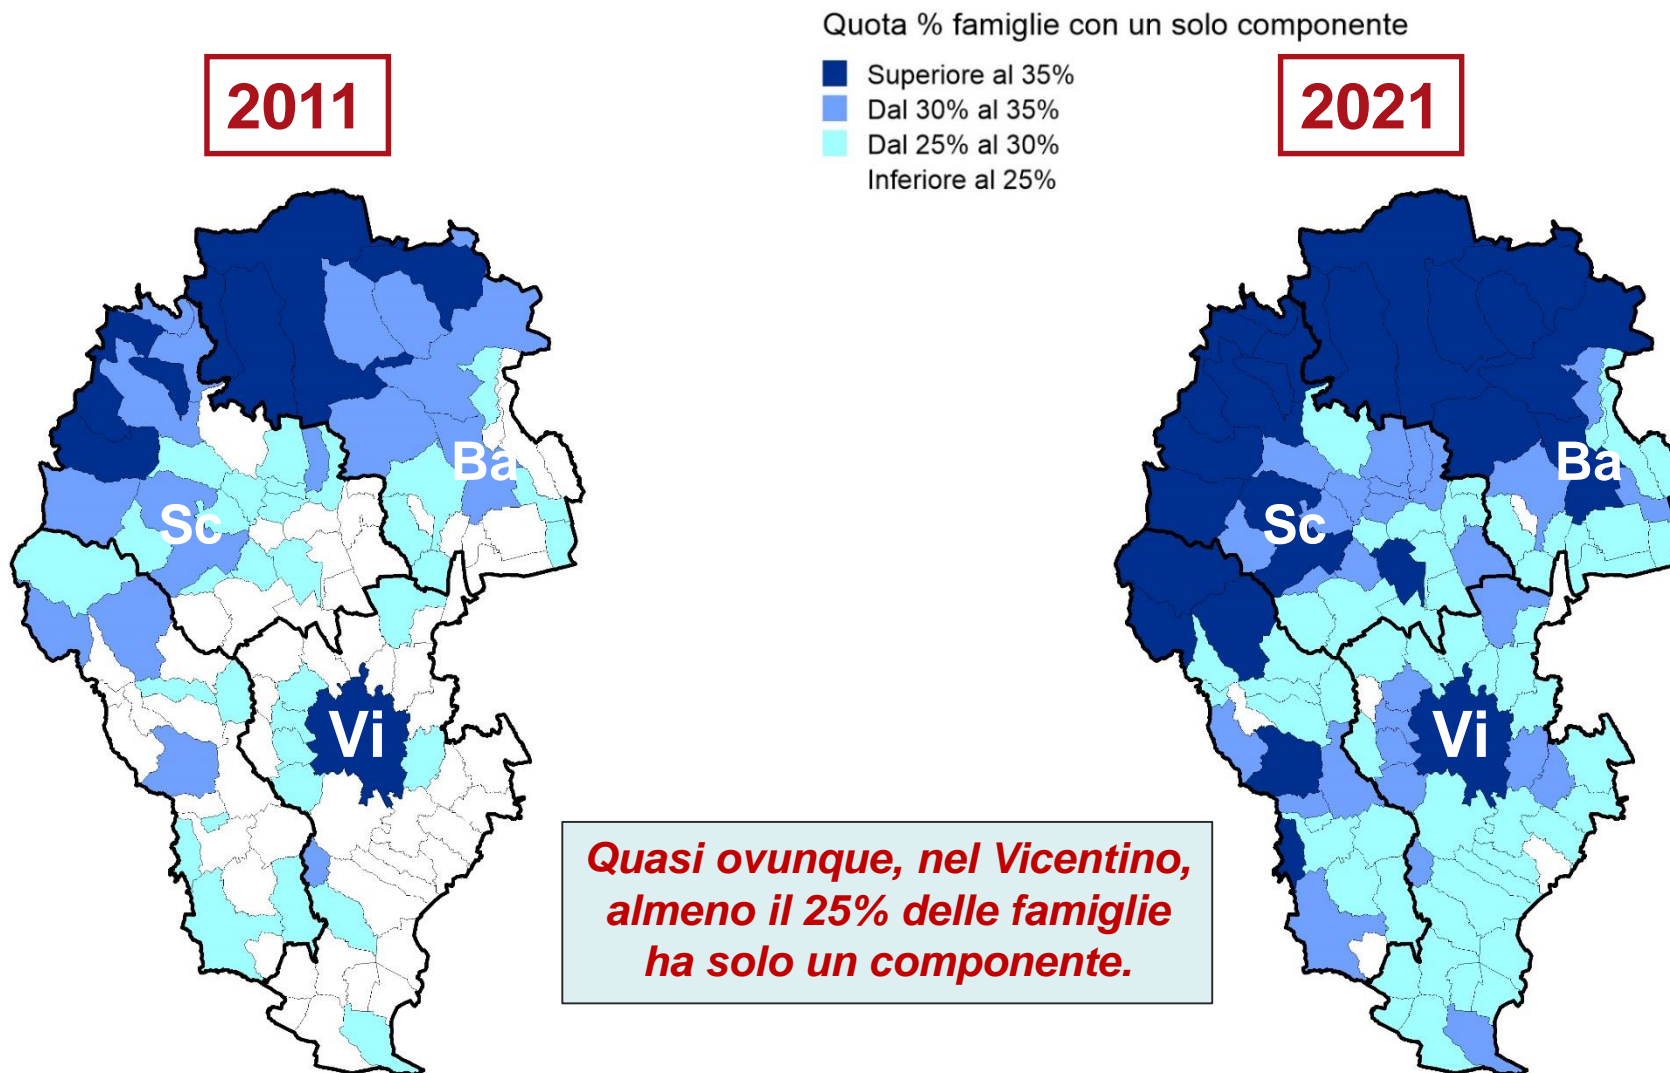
Quota % famiglie con un solo componente

Superiore al 35%
Dal 30% al 35%
Dal 25% al 30%
Inferiore al 25%

2011

Ba
Sc
Vi

2021

Ba
Sc
Vi

Quasi ovunque, nel Vicentino, almeno il 25% delle famiglie ha solo un componente.